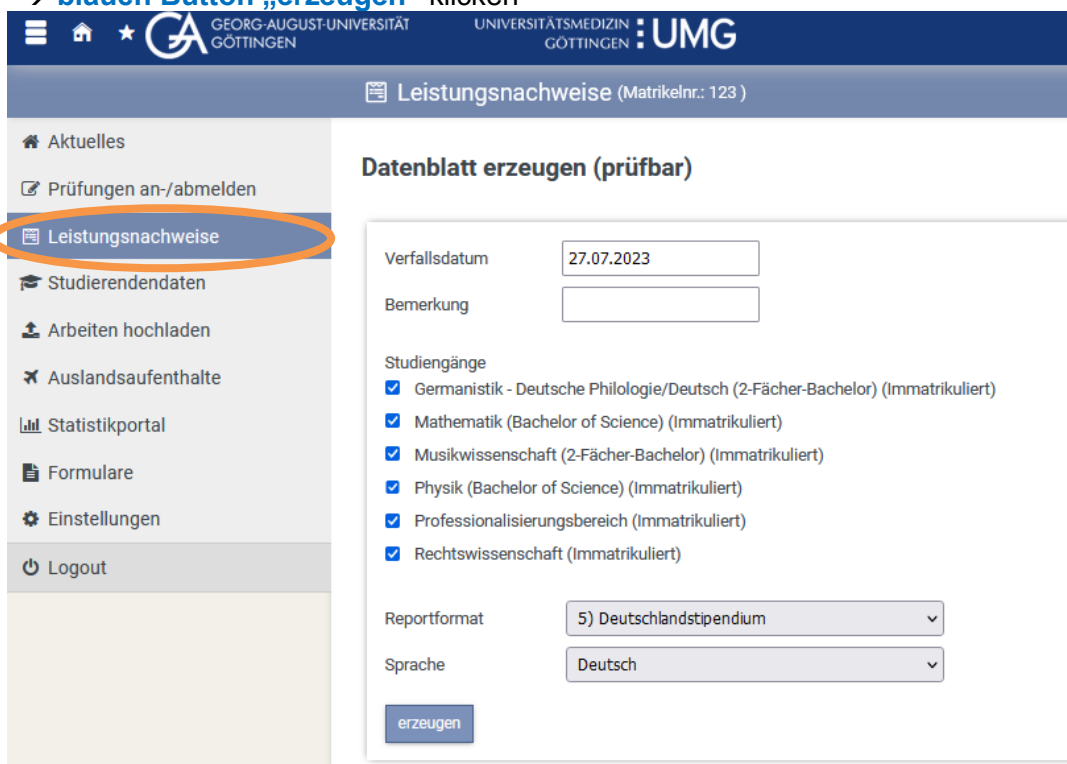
→ blauen Button „erzeugen" klicken

GEORG-AUGUST-UNIVERSITÄT GÖTTINGEN UNIVERSITÄTSMEDIZIN GÖTTINGEN UMG

Leistungsnachweise (Matrikelnr.: 123 )

Aktuelles
Prüfungen an-/abmelden
Leistungsnachweise
Studierendendaten
Arbeiten hochladen
Auslandsaufenthalte
Statistikportal
Formulare
Einstellungen
Logout

Datenblatt erzeugen (prüfbar)

Verfallsdatum 27.07.2023
Bemerkung

Studiengänge
Germanistik - Deutsche Philologie/Deutsch (2-Fächer-Bachelor) (Immatrikuliert)
Mathematik (Bachelor of Science) (Immatrikuliert)
Musikwissenschaft (2-Fächer-Bachelor) (Immatrikuliert)
Physik (Bachelor of Science) (Immatrikuliert)
Professionalisierungsbereich (Immatrikuliert)
Rechtswissenschaft (Immatrikuliert)

Reportformat 5) Deutschlandstipendium
Sprache Deutsch

erzeugen